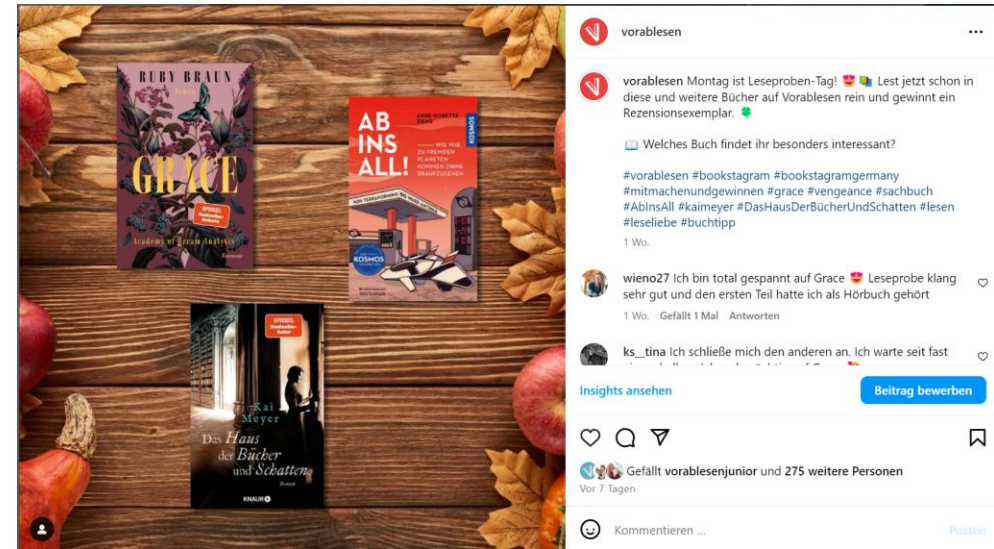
RUBY BRAUN

GRACE

SPIEGEL Bestseller-Autorin

Academy of Dream Analysts

AB INS ALL!

ANNE-DORETTE ZIEMS

WIE WIR ZU FREMDEN PLANETEN KOMMEN OHNE DRAUFZUGEHEN

KOSMOS

SPIEGEL Bestseller-Autor

Kai Meyer

Das Haus der Bücher und Schatten

KNAUR

vorablesen

vorablesen Montag ist Leseproben-Tag! 😍📚 Lest jetzt schon in diese und weitere Bücher auf Vorablesen rein und gewinnt ein Rezensionsexemplar. 🍀

📖 Welches Buch findet ihr besonders interessant?

#vorablesen #bookstagram #bookstagramgermany #mitmachenundgewinnen #grace #vengeance #sachbuch #AbInsAll #kaimeyer #DasHausDerBücherUndSchatten #lesen #leseliebe #buchtipp

1 Wo.

wieno27 Ich bin total gespannt auf Grace 😍 Leseprobe klang sehr gut und den ersten Teil hatte ich als Hörbuch gehört

1 Wo. Gefällt 1 Mal Antworten

ks__tina Ich schließe mich den anderen an. Ich warte seit fast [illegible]

Insights ansehen

Beitrag bewerben

Gefällt vorablesenjunior und 275 weitere Personen

Vor 7 Tagen

Kommentieren ...

Posten